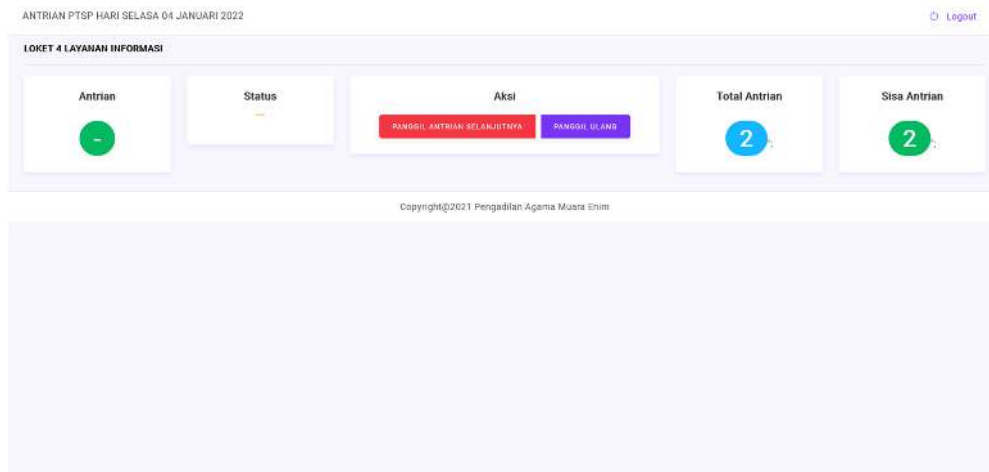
ANTRIAN PTSP HARI SELASA 04 JANUARI 2022

Logout

LOKET 4 LAYANAN INFORMASI

Antrian

-

Status

-

Aksi

PANGGIL ANTRIAN SELANJUTNYA

PANGGIL ULANG

Total Antrian

2

Sisa Antrian

2

Copyright@2021 Pengadilan Agama Muara Enim